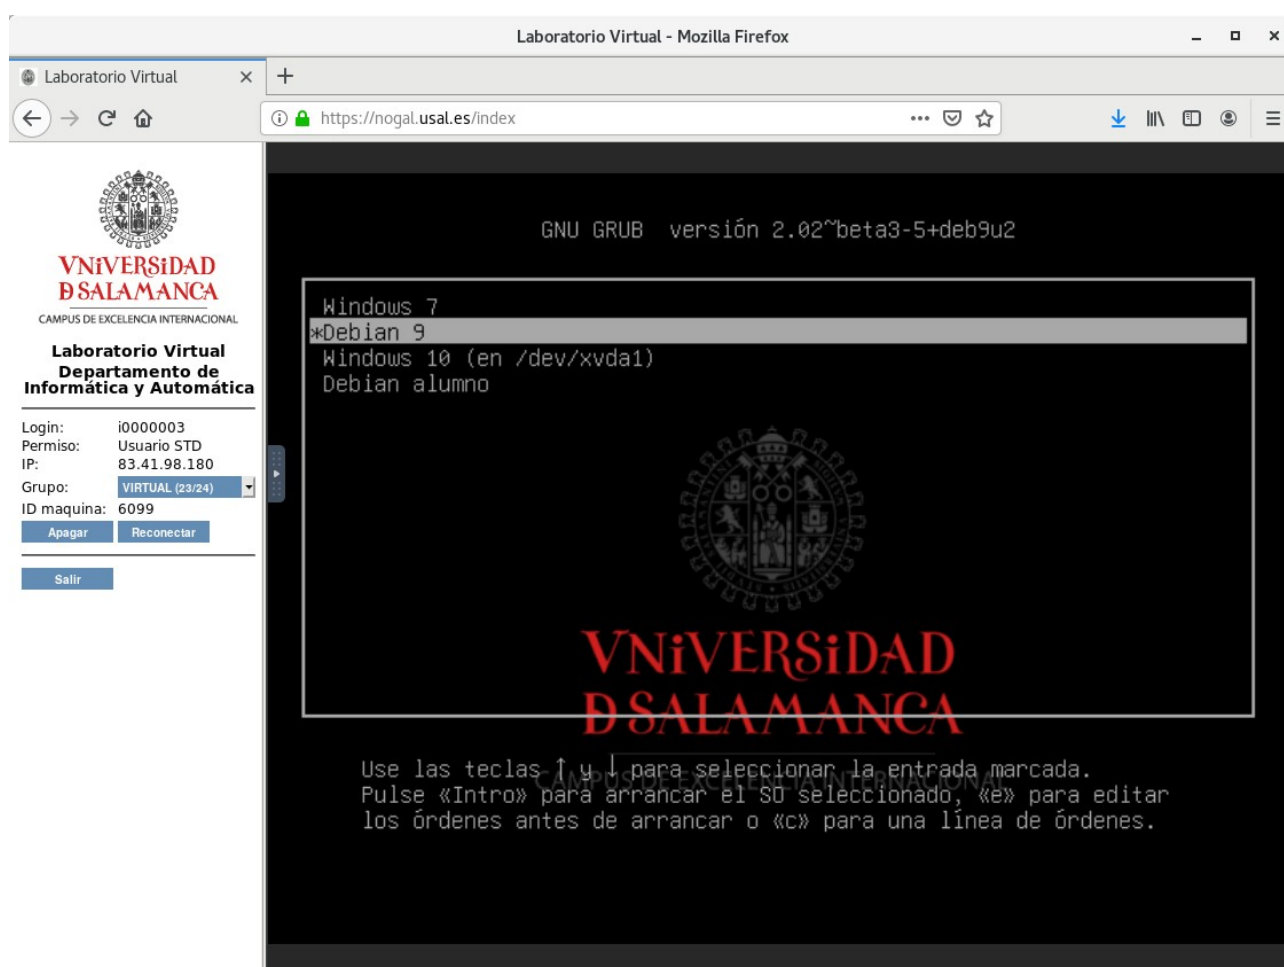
Laboratorio Virtual - Mozilla Firefox

Laboratorio Virtual ×

+

https://nogal.usal.es/index

VNiVERSiDAD
D SALAMANCA
CAMPUS DE EXCELENCIA INTERNACIONAL

Laboratorio Virtual
Departamento de Informática y Automática

Login: i0000003
Permiso: Usuario STD
IP: 83.41.98.180
Grupo: VIRTUAL (23/24)
ID maquina: 6099

Apagar
Reconectar

Salir

GNU GRUB versión 2.02~beta3-5+deb9u2

Windows 7
*Debian 9
Windows 10 (en /dev/xvda1)
Debian alumno

VNiVERSiDAD
D SALAMANCA
CAMPUS DE EXCELENCIA INTERNACIONAL

Use las teclas ↑ y ↓ para seleccionar la entrada marcada.
Pulse «Intro» para arrancar el SO seleccionado, «e» para editar los órdenes antes de arrancar o «c» para una línea de órdenes.